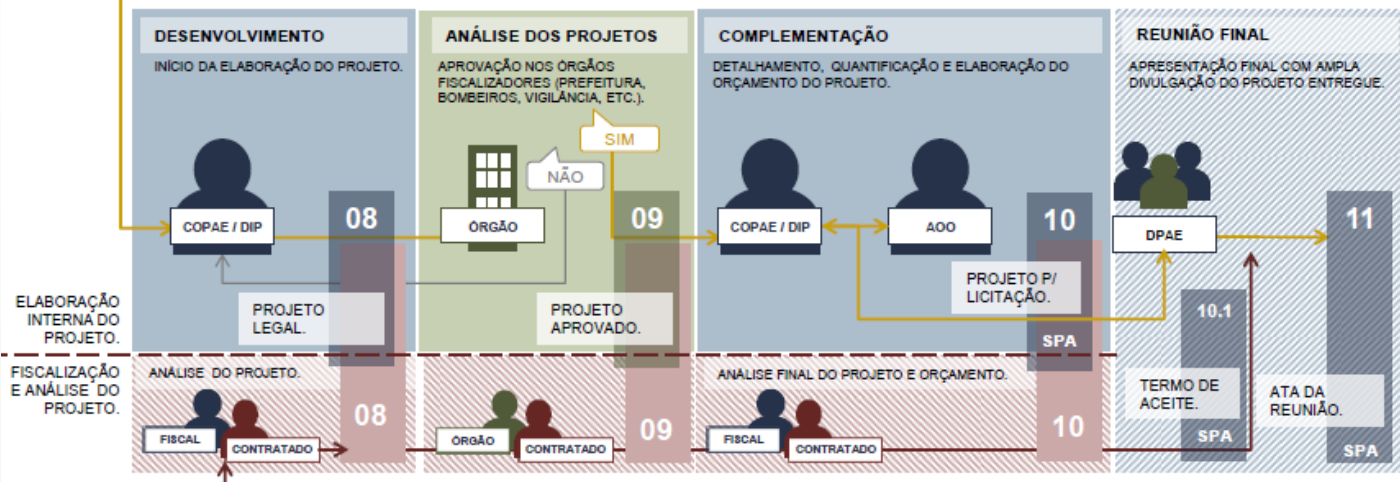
DESENVOLVIMENTO

INÍCIO DA ELABORAÇÃO DO PROJETO.

ANÁLISE DOS PROJETOS

APROVAÇÃO NOS ÓRGÃOS FISCALIZADORES (PREFEITURA, BOMBEIROS, VIGILÂNCIA, ETC.).

COMPLEMENTAÇÃO

DETALHAMENTO, QUANTIFICAÇÃO E ELABORAÇÃO DO ORÇAMENTO DO PROJETO.

REUNIÃO FINAL

APRESENTAÇÃO FINAL COM AMPLA DIVULGAÇÃO DO PROJETO ENTREGUE.

SIM

NÃO

COPAE / DIP

08

ÓRGÃO

09

COPAE / DIP

AOO

10

DPAE

11

PROJETO P/ LICITAÇÃO.

PROJETO LEGAL.

PROJETO APROVADO.

10.1

SPA

ELABORAÇÃO INTERNA DO PROJETO.

FISCALIZAÇÃO E ANÁLISE DO PROJETO.

ANÁLISE DO PROJETO.

08

FISCAL

CONTRATADO

ÓRGÃO

CONTRATADO

09

ANÁLISE FINAL DO PROJETO E ORÇAMENTO.

FISCAL

CONTRATADO

10

TERMO DE ACEITE.

SPA

ATA DA REUNIÃO.

SPA